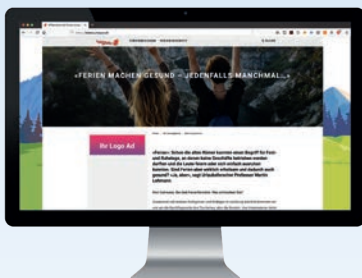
«FERIEN MACHEN GESUND – JEDENFALLS MANCHMAL!»

Ihr Logo Ad

«Ferien»: Schon die alten Römer kannten einen Begriff für Freiund Ruhetage, an denen keine Geschäfte betrieben werden durften und die Leute feiern oder sich einfach ausruhen konnten. Sind Ferien aber wirklich erholsam und dadurch auch gesund? «Ja, aber», sagt Urlaubsforscher Professor Martin Lohmann.